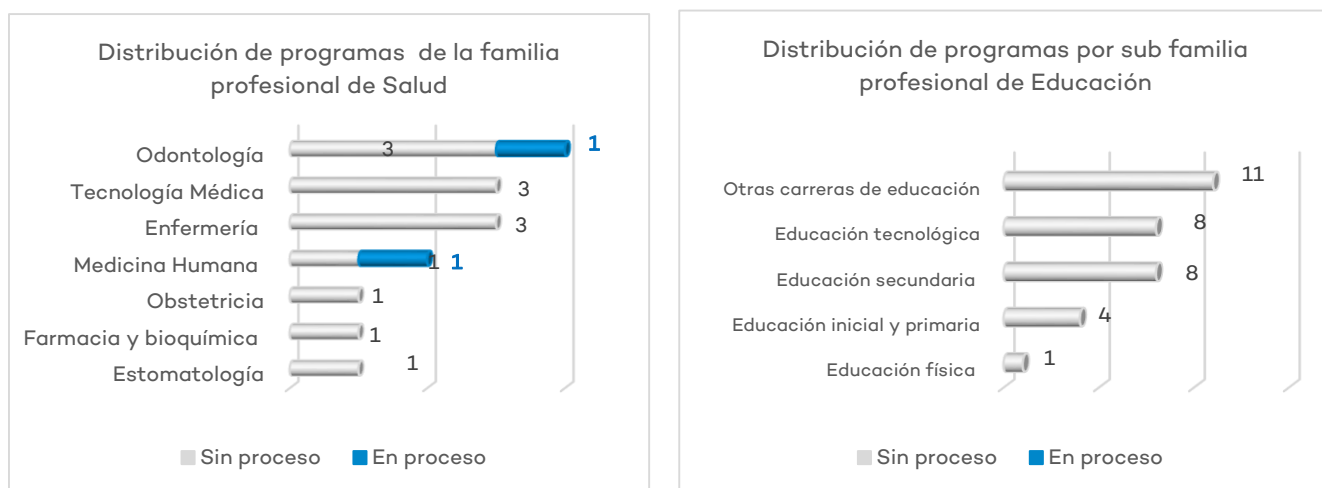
Distribución de programas de la familia profesional de Salud

Odontología 3 1
Tecnología Médica 3
Enfermería 3
Medicina Humana 1 1
Obstetricia 1
Farmacia y bioquímica 1
Estomatología 1

Sin proceso En proceso

Distribución de programas por sub familia profesional de Educación

Otras carreras de educación 11
Educación tecnológica 8
Educación secundaria 8
Educación inicial y primaria 4
Educación física 1

Sin proceso En proceso